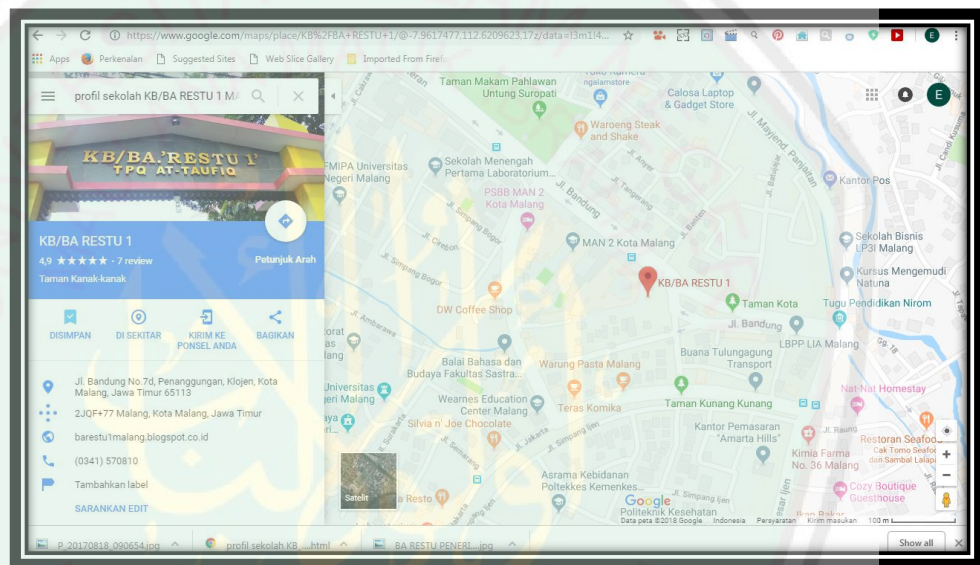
https://www.google.com/maps/place/KB%2FBA+RESTU+1/@-7.9617477,112.6209623,17z/data=!3m1!4...

Apps Perkenalan Suggested Sites Web Slice Gallery Imported From Firef

profil sekolah KB/BA RESTU 1 MA

KB/BA.'RESTU 1'
TPQ AT-TAUFIQ

KB/BA RESTU 1
4,9 ★★★★★ · 7 review
Taman Kanak-kanak
Petunjuk Arah

DISIMPAN DI SEKITAR KIRIM KE PONSEL ANDA BAGIKAN

Jl. Bandung No.7d, Penanggungan, Klojen, Kota Malang, Jawa Timur 65113
2JQF+77 Malang, Kota Malang, Jawa Timur
barestu1malang.blogspot.co.id
(0341) 570810
Tambahkan label
SARANKAN EDIT

Taman Makam Pahlawan Untung Suropati
Calosa Laptop & Gadget Store
Waroeng Steak and Shake
FMIPA Universitas Negeri Malang
Sekolah Menengah Pertama Laboratorium...
PSBB MAN 2 Kota Malang
MAN 2 Kota Malang
KB/BA RESTU 1
Kantor Pos
Sekolah Bisnis LP3I Malang
Kursus Mengemudi Natuna
Taman Kota
Tugu Pendidikan Nirom
DW Coffee Shop
Jl. Bandung
LBPP LIA Malang
Buana Tulungagung Transport
Balai Bahasa dan Budaya Fakultas Sastra...
Warung Pasta Malang
Nat-Nat Homestay
Universitas Negeri Malang
Wearnes Education Center Malang
Teras Komika
Taman Kunang Kunang
Silvia n' Joe Chocolate
Kantor Pemasaran "Amarta Hills"
Restoran Seafood Cak Tomo Seafood dan Sambal Lalapan
Kimia Farma No. 36 Malang
Asrama Kebidanan Poltekkes Kemenkes...
Politeknik Kesehatan
Cozy Boutique Guesthouse
Satelit
Google
Data peta ©2018 Google Indonesia Persyaratan Kirim masukan 100 m
Jl. Simpang Bogor Jl. Bandung Jl. Jakarta Jl. Semarang Jl. Ambarawa Jl. Cirebon Jl. Tangerang Jl. Anyer Jl. Mayjend. Panjaitan Jl. Simpang Ijen Jl. Raung

P_20170818_090654.jpg profil sekolah KB....html BA RESTU PENERI....jpg Show all